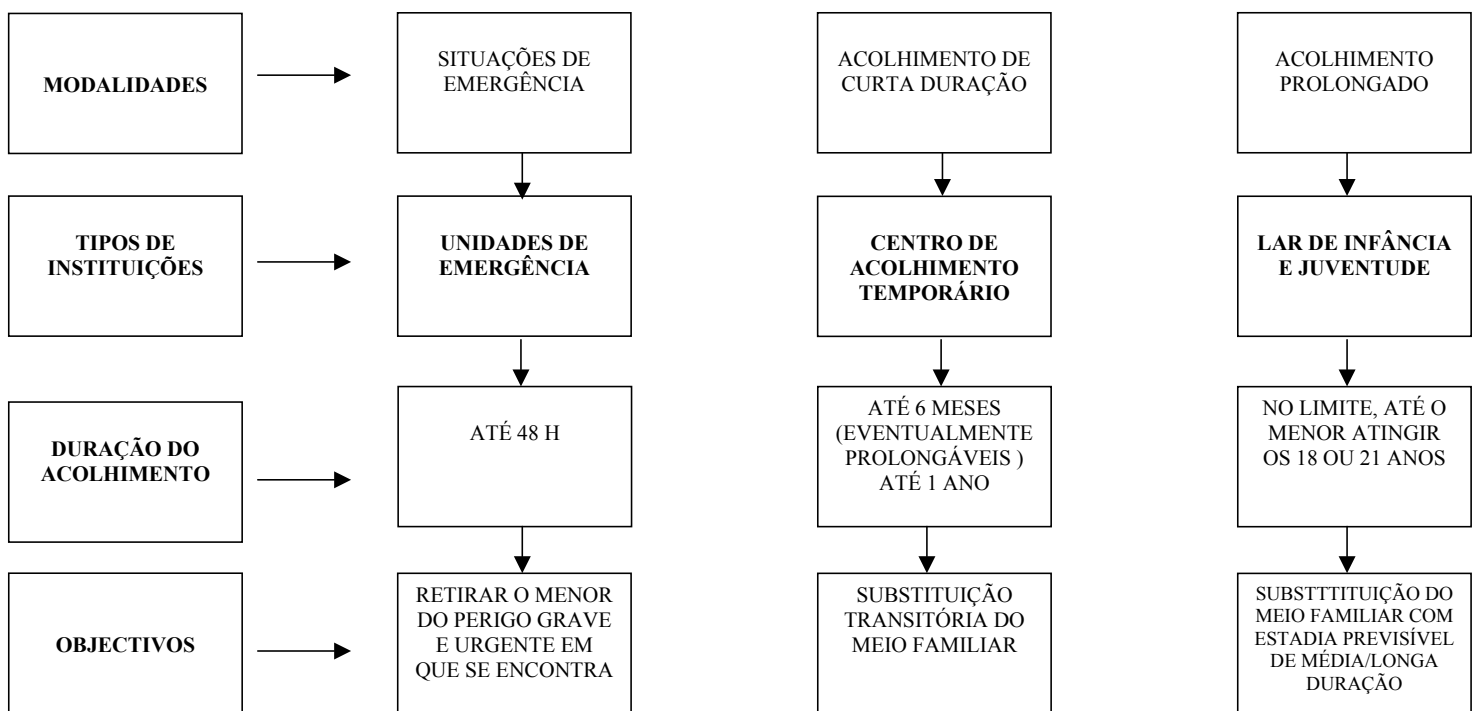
MODALIDADES

SITUAÇÕES DE EMERGÊNCIA

ACOLHIMENTO DE CURTA DURAÇÃO

ACOLHIMENTO PROLONGADO

TIPOS DE INSTITUIÇÕES

UNIDADES DE EMERGÊNCIA

CENTRO DE ACOLHIMENTO TEMPORÁRIO

LAR DE INFÂNCIA E JUVENTUDE

DURAÇÃO DO ACOLHIMENTO

ATÉ 48 H

ATÉ 6 MESES (EVENTUALMENTE PROLONGÁVEIS ) ATÉ 1 ANO

NO LIMITE, ATÉ O MENOR ATINGIR OS 18 OU 21 ANOS

OBJECTIVOS

RETIRAR O MENOR DO PERIGO GRAVE E URGENTE EM QUE SE ENCONTRA

SUBSTITUIÇÃO TRANSITÓRIA DO MEIO FAMILIAR

SUBSTTTITUIÇÃO DO MEIO FAMILIAR COM ESTADIA PREVISÍVEL DE MÉDIA/LONGA DURAÇÃO